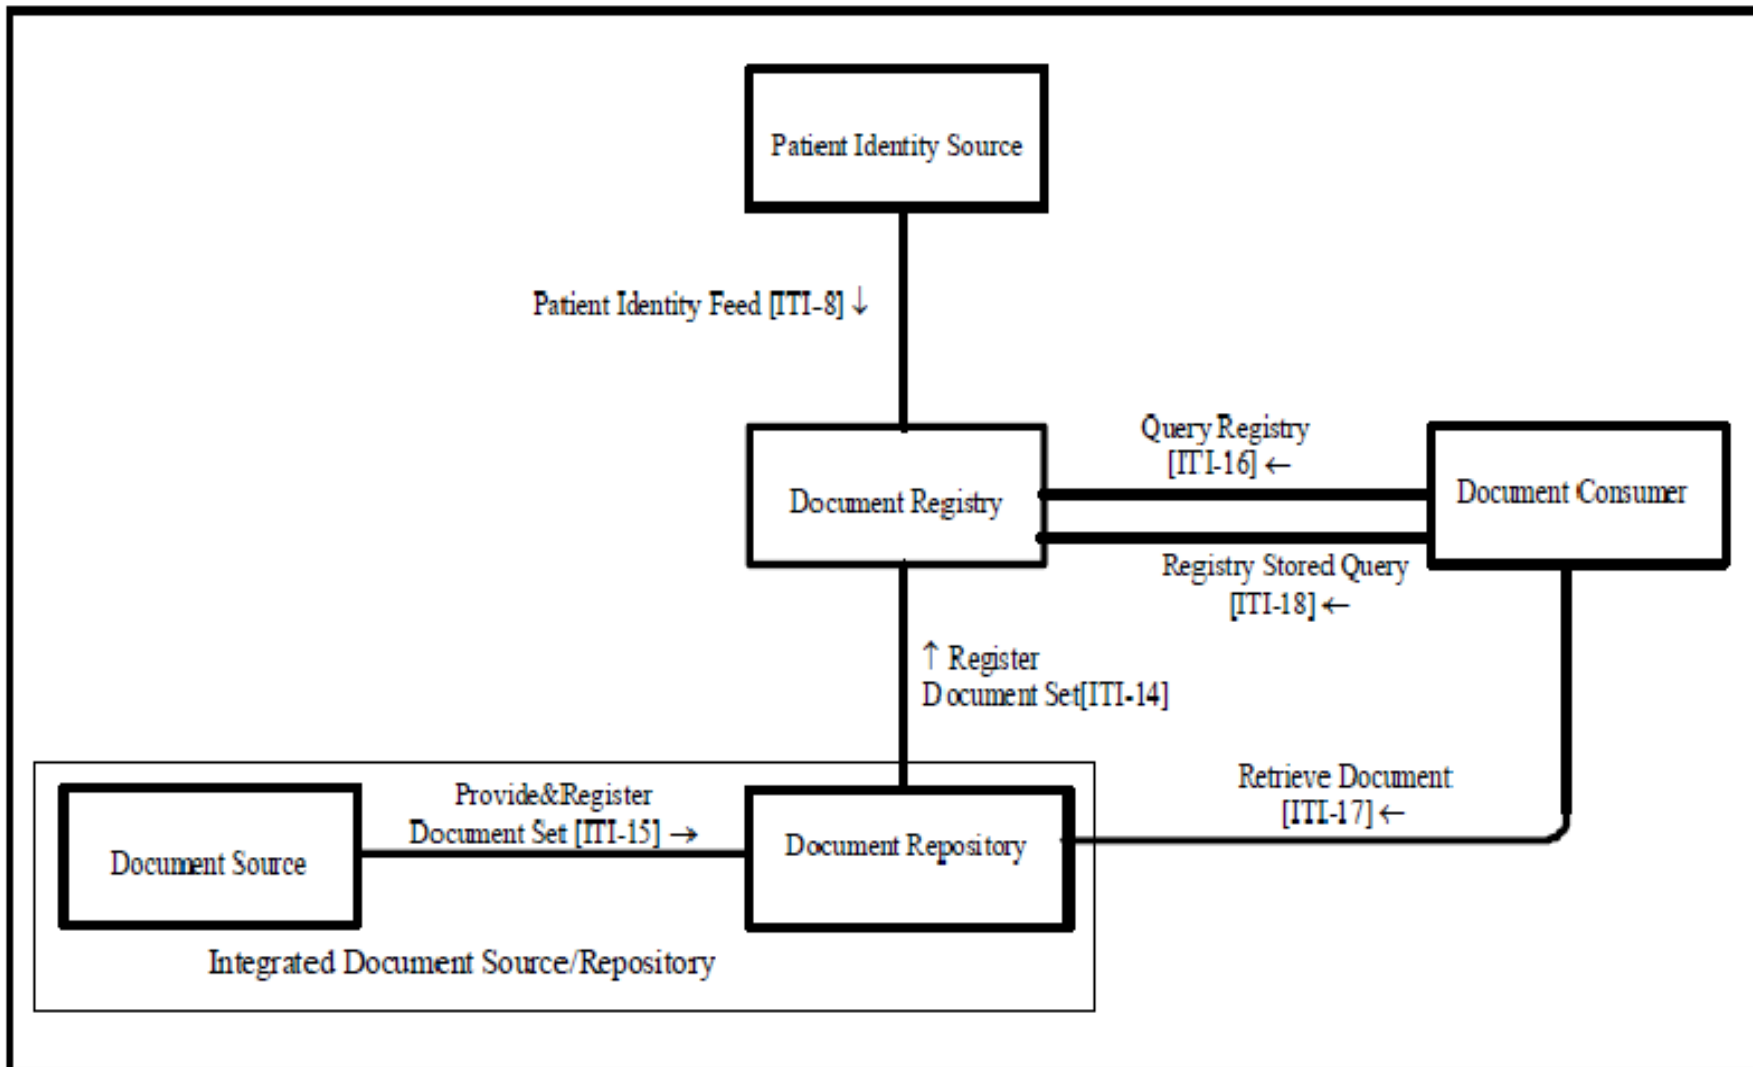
Patient Identity Source

Patient Identity Feed [ITI-8] ↓

Query Registry [ITI-16] ←

Document Registry

Document Consumer

Registry Stored Query [ITI-18] ←

↑ Register Document Set[ITI-14]

Retrieve Document [ITI-17] ←

Provide&Register Document Set [ITI-15] →

Document Source

Document Repository

Integrated Document Source/Repository